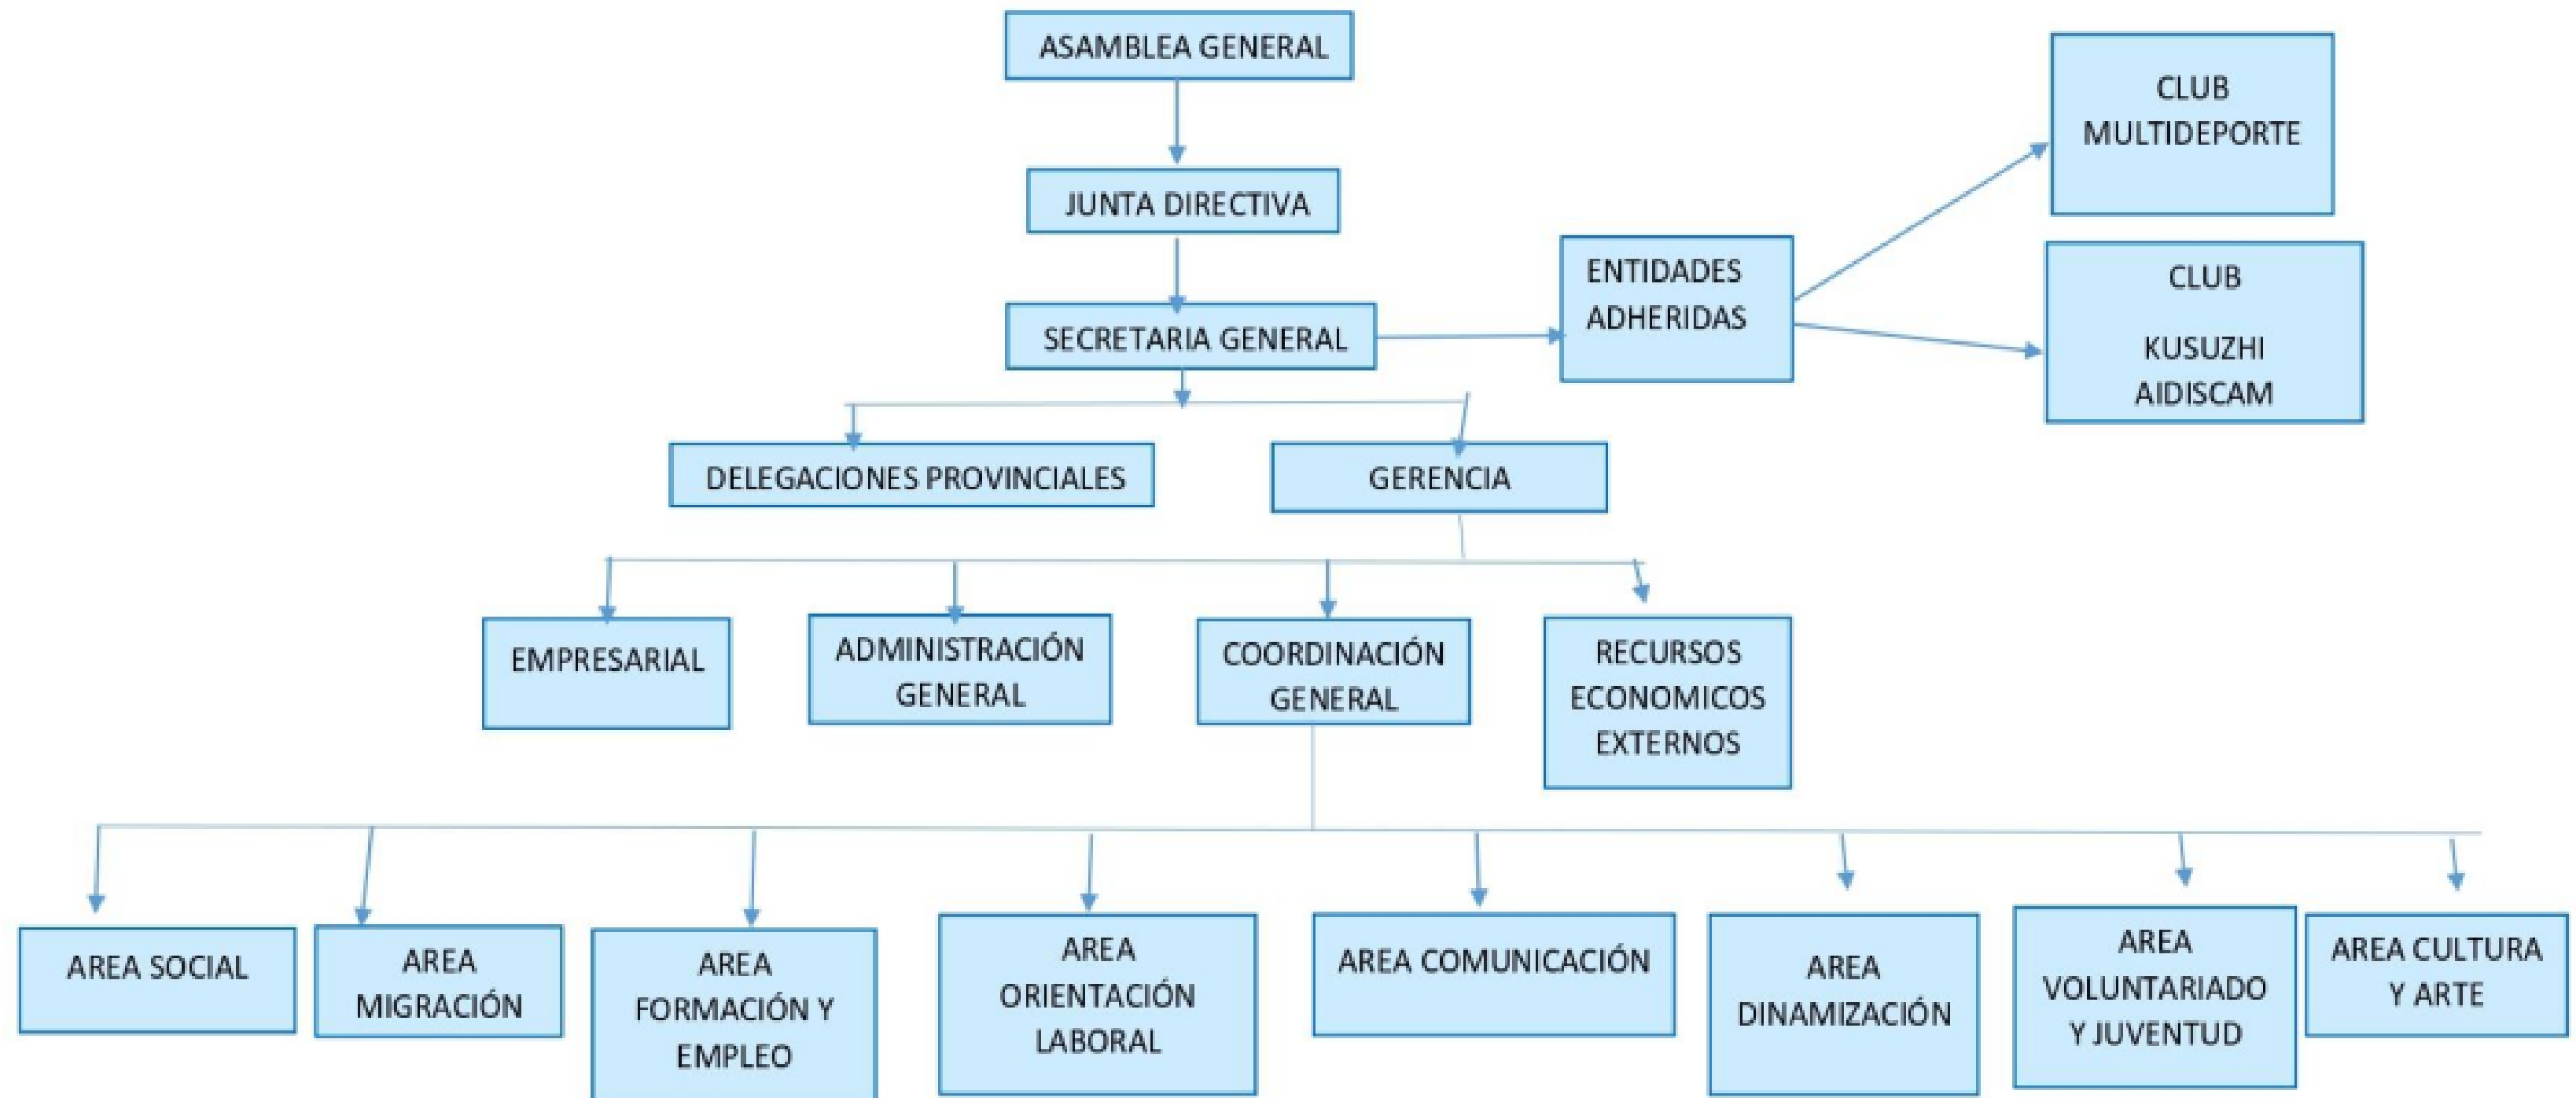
ASAMBLEA GENERAL

JUNTA DIRECTIVA

SECRETARIA GENERAL

ENTIDADES ADHERIDAS

CLUB MULTIDEPORTE

CLUB

KUSUZHI AIDISCAM

DELEGACIONES PROVINCIALES

GERENCIA

EMPRESARIAL

ADMINISTRACIÓN GENERAL

COORDINACIÓN GENERAL

RECURSOS ECONOMICOS EXTERNOS

AREA SOCIAL

AREA MIGRACIÓN

AREA FORMACIÓN Y EMPLEO

AREA ORIENTACIÓN LABORAL

AREA COMUNICACIÓN

AREA DINAMIZACIÓN

AREA VOLUNTARIADO Y JUVENTUD

AREA CULTURA Y ARTE